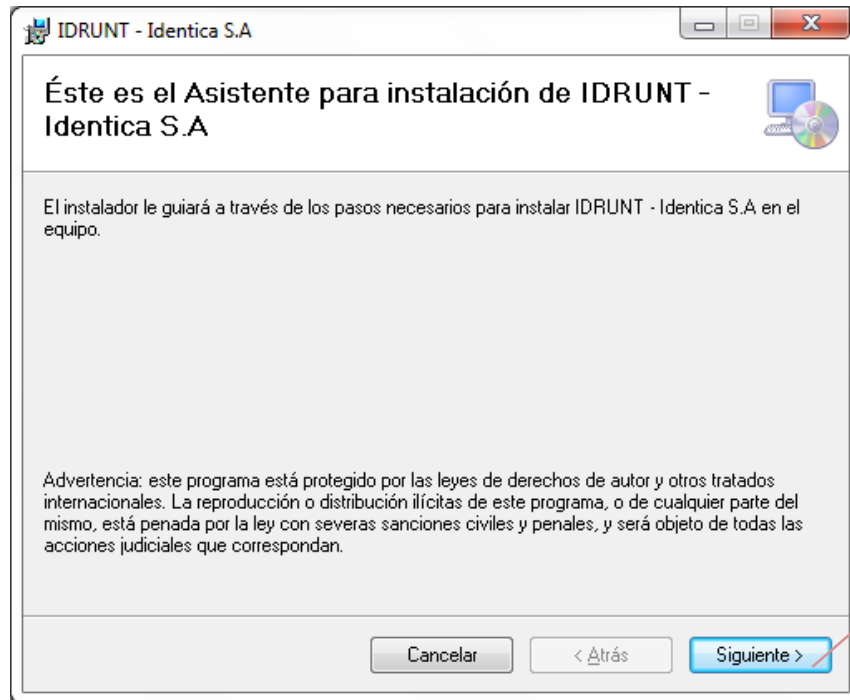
IDRUNT - Identica S.A

Éste es el Asistente para instalación de IDRUNT - Identica S.A

El instalador le guiará a través de los pasos necesarios para instalar IDRUNT - Identica S.A en el equipo.

Advertencia: este programa está protegido por las leyes de derechos de autor y otros tratados internacionales. La reproducción o distribución ilícitas de este programa, o de cualquier parte del mismo, está penada por la ley con severas sanciones civiles y penales, y será objeto de todas las acciones judiciales que correspondan.

Cancelar
< Atrás
Siguiente >